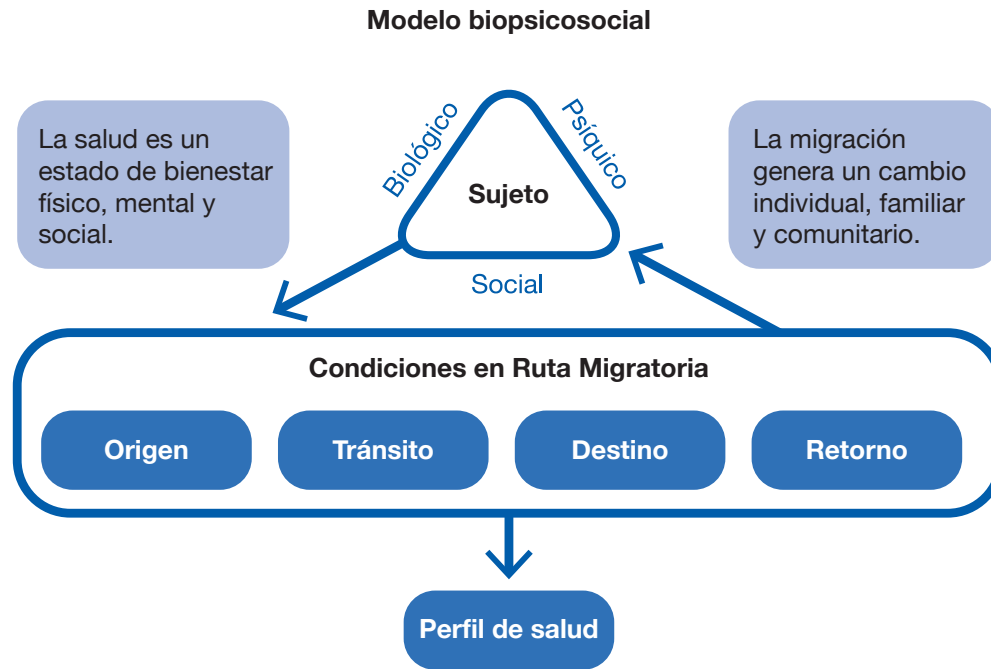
Modelo biopsicosocial

La salud es un estado de bienestar físico, mental y social.

Biológico

Psíquico

Sujeto

Social

La migración genera un cambio individual, familiar y comunitario.

Condiciones en Ruta Migratoria

Origen

Tránsito

Destino

Retorno

Perfil de salud